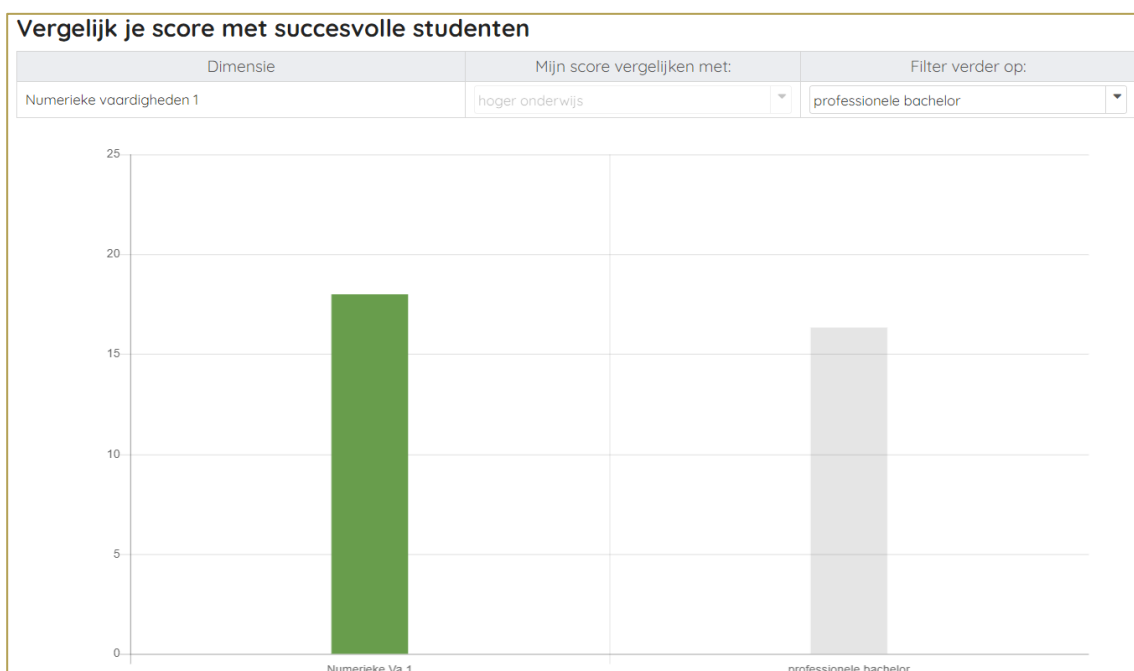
Vergelijk je score met succesvolle studenten

| Dimensie | Mijn score vergelijken met: | Filter verder op: |
|---|---|---|
| Numerieke vaardigheden 1 | hoger onderwijs | professionele bachelor |

25
20
15
10
5
0

Numerieke Va 1
professionele bachelor